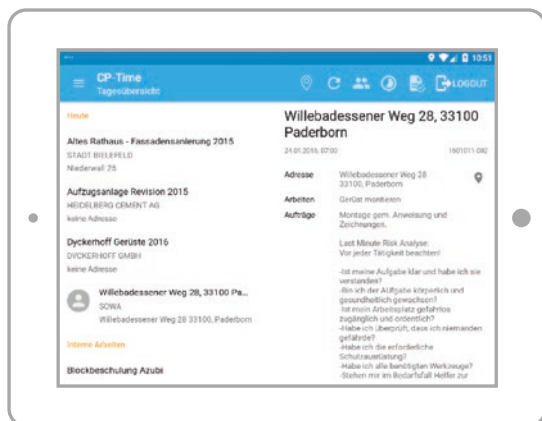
10:51

CP-Time
Tagesübersicht

LOGOUT

Heute

Altes Rathaus - Fassadensanierung 2015
STADT BIELEFELD
Niederwall 25

Aufzugsanlage Revision 2015
HEIDELBERG CEMENT AG
keine Adresse

Dyckerhoff Gerüste 2016
DYCKERHOFF GMBH
keine Adresse

Willebadessener Weg 28, 33100 Pa...
SOWA
Willebadessener Weg 28 33100, Paderborn

Interne Arbeiten

Blockbeschulung Azubi

Willebadessener Weg 28, 33100 Paderborn

24.01.2016, 07:00

1601011-082

Adresse
Willebadessener Weg 28 33100, Paderborn

Arbeiten
Gerüst montieren

Aufträge
Montage gem. Anweisung und Zeichnungen.

Last Minute Risk Analyse:
Vor jeder Tätigkeit beachten!

-Ist meine Aufgabe klar und habe ich sie verstanden?
-Bin ich der Aufgabe körperlich und gesundheitlich gewachsen?
-Ist mein Arbeitsplatz gefahrlos zugänglich und ordentlich?
-Habe ich überprüft, dass ich niemanden gefährde?
-Habe ich die erforderliche Schutzausrüstung?
-Habe ich alle benötigten Werkzeuge?
-Stehen mir im Bedarfsfall Helfer zur